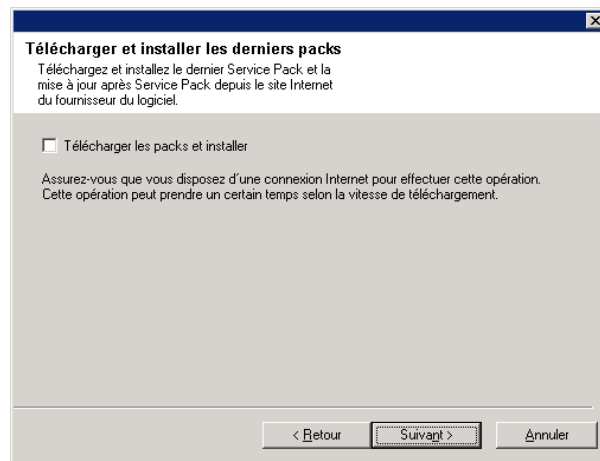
Télécharger et installer les derniers packs

Téléchargez et installez le dernier Service Pack et la mise à jour après Service Pack depuis le site Internet du fournisseur du logiciel.

Télécharger les packs et installer

Assurez-vous que vous disposez d'une connexion Internet pour effectuer cette opération. Cette opération peut prendre un certain temps selon la vitesse de téléchargement.

< Retour

Suivant >

Annuler